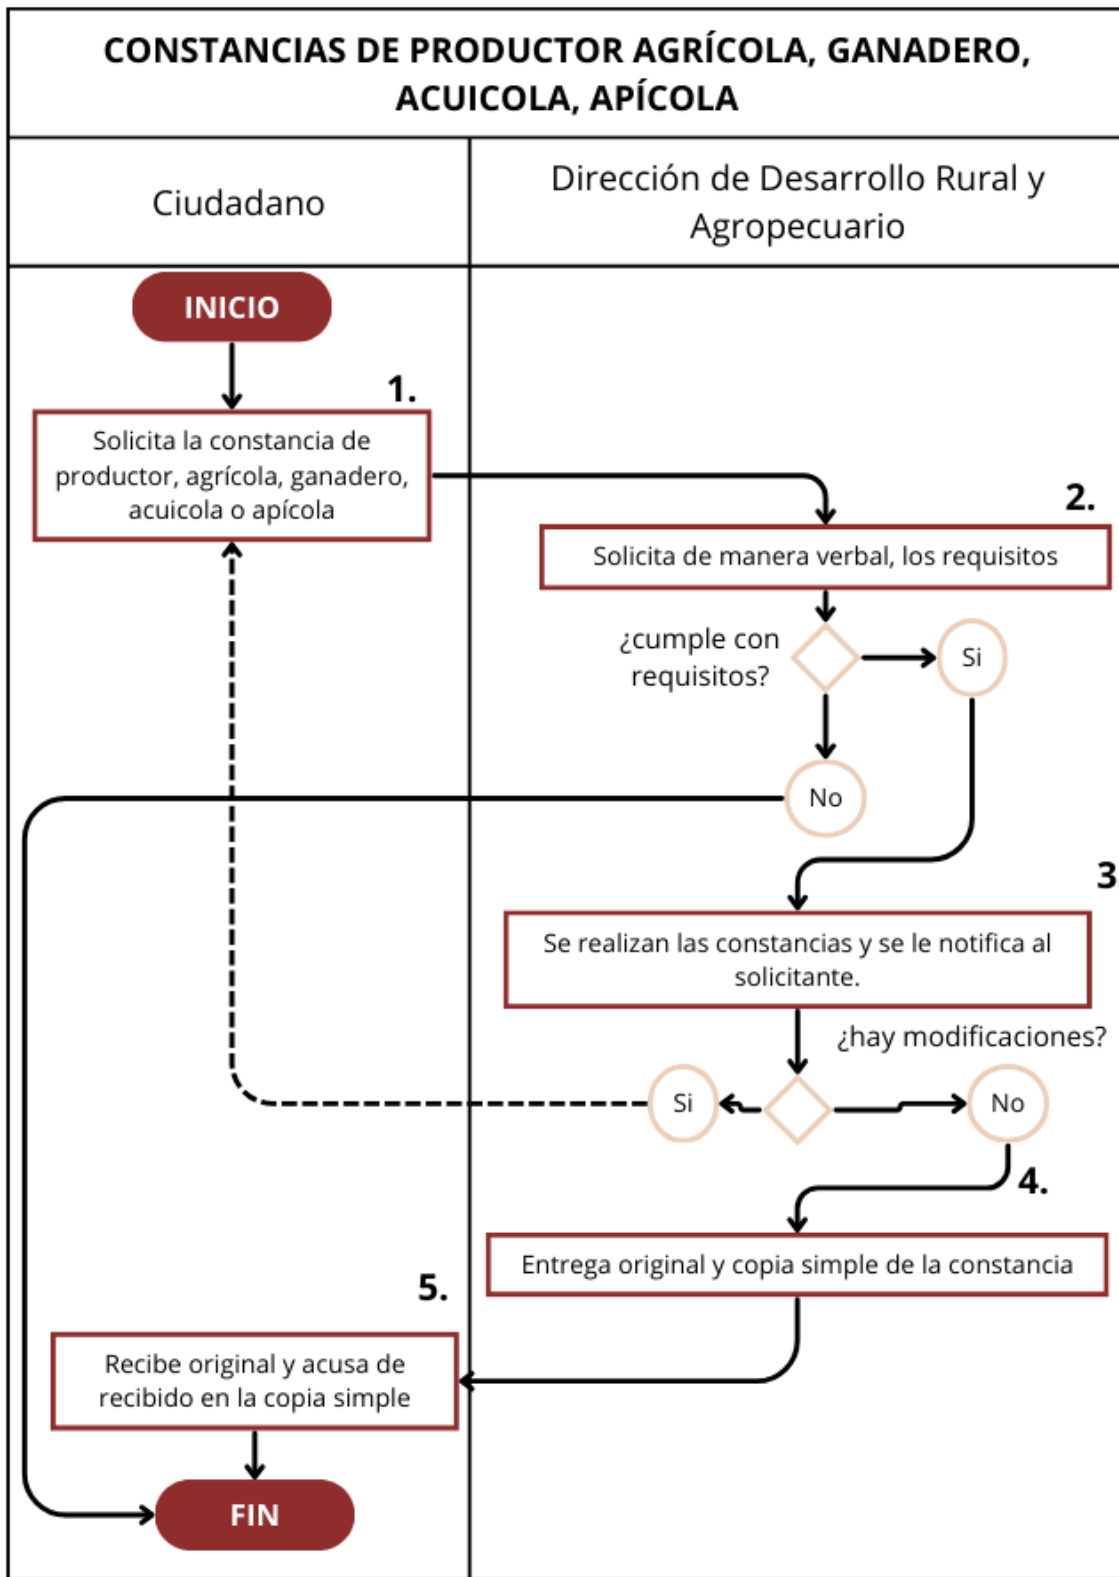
CONSTANCIAS DE PRODUCTOR AGRÍCOLA, GANADERO, ACUICOLA, APÍCOLA

| Ciudadano | Dirección de Desarrollo Rural y Agropecuario |
|---|---|

INICIO

1.

Solicita la constancia de productor, agrícola, ganadero, acuicola o apícola

2.

Solicita de manera verbal, los requisitos

¿cumple con requisitos?

Si

No

3

Se realizan las constancias y se le notifica al solicitante.

¿hay modificaciones?

Si

No

4.

Entrega original y copia simple de la constancia

5.

Recibe original y acusa de recibido en la copia simple

FIN